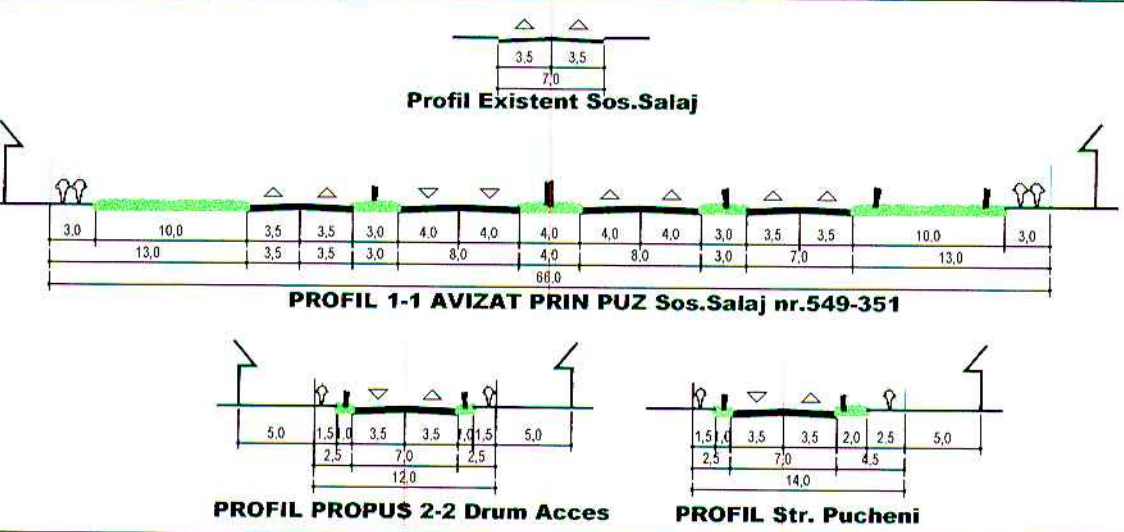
3,5 3,5
7,0
Profil Existent Sos.Salaj

3,0 10,0 3,5 3,5 3,0 4,0 4,0 4,0 4,0 4,0 3,0 3,5 3,5 10,0 3,0
13,0 3,5 3,5 3,0 8,0 4,0 8,0 3,0 7,0 13,0
66,0
PROFIL 1-1 AVIZAT PRIN PUZ Sos.Salaj nr.549-351

5,0 1,5 1,0 3,5 3,5 1,0 1,5 5,0
2,5 7,0 2,5
12,0
PROFIL PROPUS 2-2 Drum Acces

1,5 1,0 3,5 3,5 2,0 2,5 5,0
2,5 7,0 4,5
14,0
PROFIL Str. Pucheni